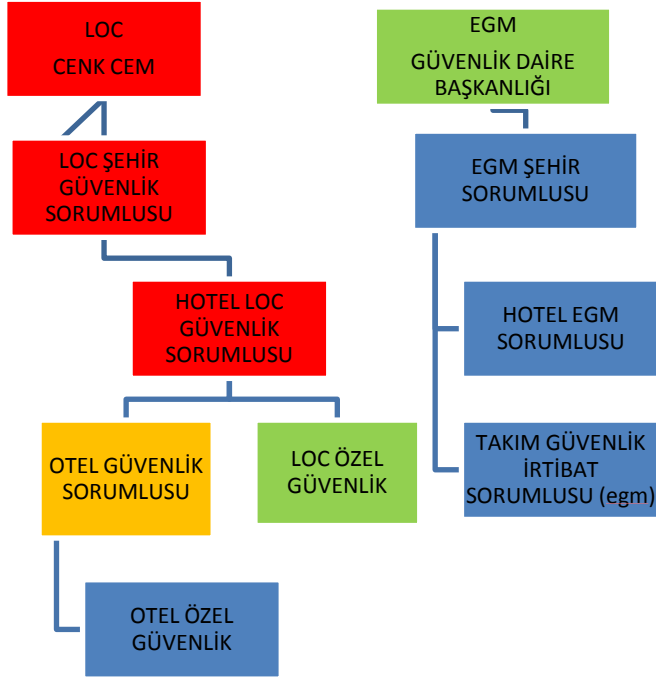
LOC
CENK CEM

LOC ŞEHİR GÜVENLİK SORUMLUSU

HOTEL LOC GÜVENLİK SORUMLUSU

OTEL GÜVENLİK SORUMLUSU

LOC ÖZEL GÜVENLİK

OTEL ÖZEL GÜVENLİK

EGM
GÜVENLİK DAİRE BAŞKANLIĞI

EGM ŞEHİR SORUMLUSU

HOTEL EGM SORUMLUSU

TAKIM GÜVENLİK İRTİBAT SORUMLUSU (egm)